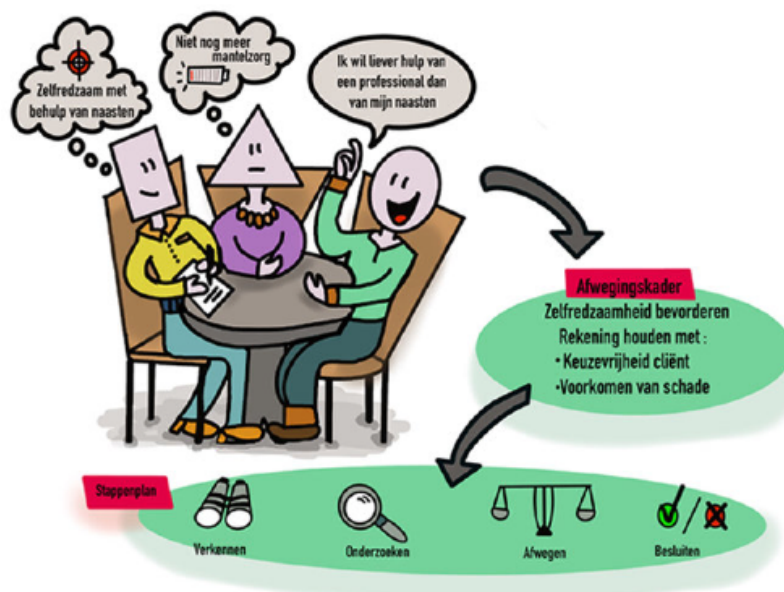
Zelfredzaam met behulp van naasten

Niet nog meer mantelzorg

Ik wil liever hulp van een professional dan van mijn naasten

Afwegingskader

Zelfredzaamheid bevorderen
Rekening houden met :
• Keuzevrijheid cliënt
•Voorkomen van schade

Stappenplan

Verkennen

Onderzoeken

Afwegen

Besluiten